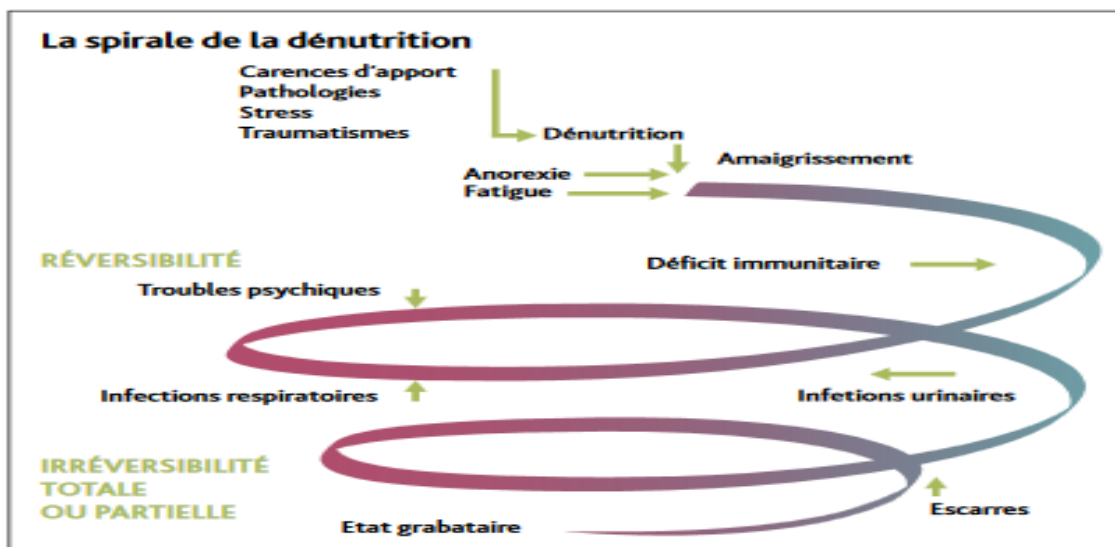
La spirale de la dénutrition

Carences d'apport
Pathologies
Stress
Traumatismes

Dénutrition

Anorexie
Fatigue

Amaigrissement

RÉVERSIBILITÉ

Déficit immunitaire

Troubles psychiques

Infections respiratoires

Infetions urinaires

IRRÉVERSIBILITÉ
TOTALE
OU PARTIELLE

Escarres

Etat grabataire